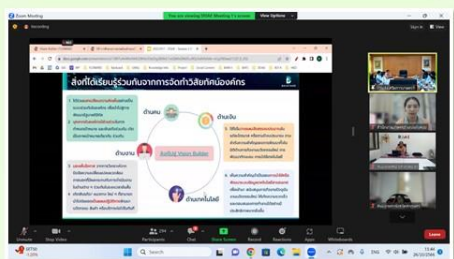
Zoom Meeting

You are viewing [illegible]'s screen

View Options

สิ่งที่ได้เรียนรู้ร่วมกันจากการจัดทำวิสัยทัศน์องค์กร

ด้านคน

ด้านเงิน

ด้านงาน

ด้านเทคโนโลยี

EnPAG Vision Builder

Unmute

Stop Video

Participants

Chat

Share Screen

Record

Reactions

Apps

Whiteboards

Leave

Search